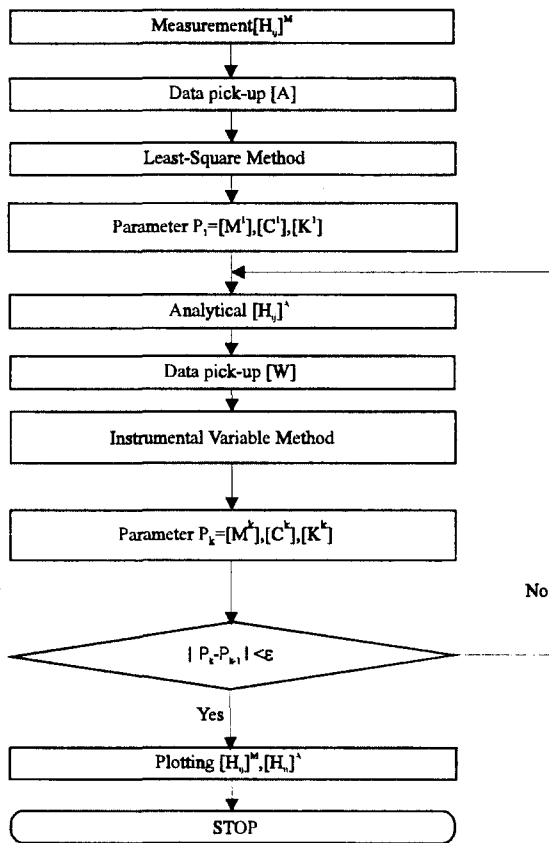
Measurement$[H_{ij}]^M$

Data pick-up [A]

Least-Square Method

Parameter $P_1=[M^1],[C^1],[K^1]$

Analytical $[H_{ij}]^A$

Data pick-up [W]

Instrumental Variable Method

Parameter $P_k=[M^k],[C^k],[K^k]$

No

$|P_k-P_{k-1}|<\varepsilon$

Yes

Plotting $[H_{ij}]^M,[H_{ij}]^A$

STOP